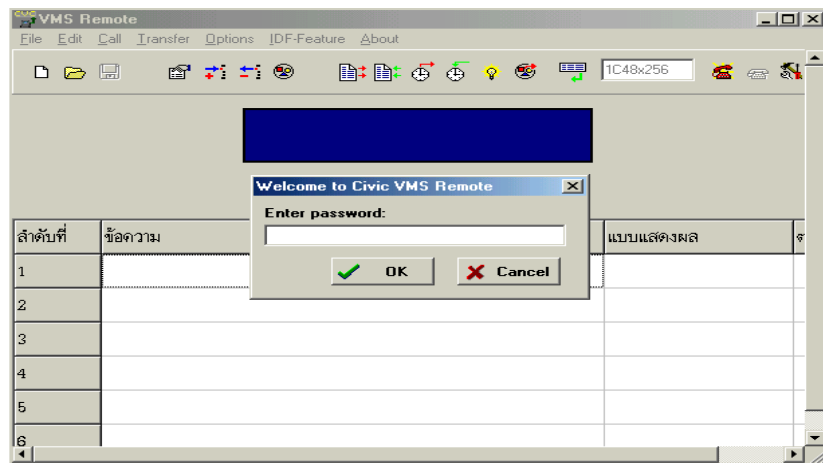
CIVIC VMS Remote

File Edit Call Transfer Options IDF-Feature About

1C48x256

Welcome to Civic VMS Remote

Enter password:

OK Cancel

| ลำดับที่ | ข้อความ | แบบแสดงผล |
|---|---|---|
| 1 | | |
| 2 | | |
| 3 | | |
| 4 | | |
| 5 | | |
| 6 | | |